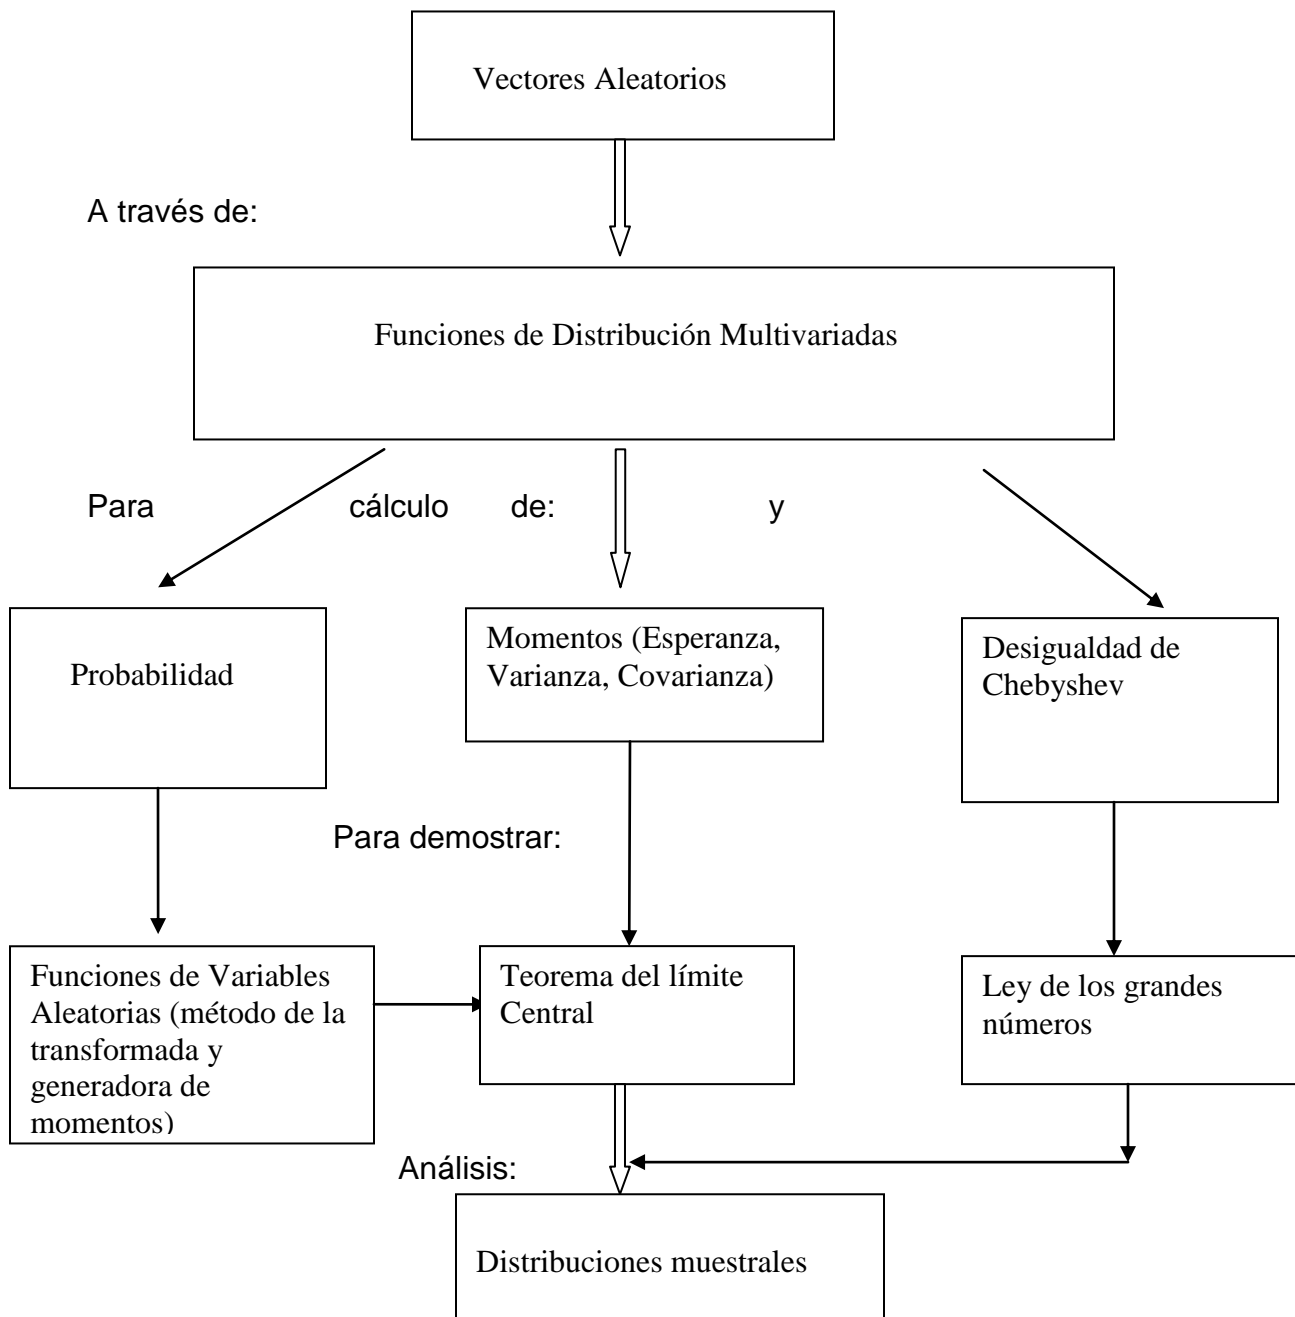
Vectores Aleatorios

A través de:

Funciones de Distribución Multivariadas

Para cálculo de: y

Probabilidad

Momentos (Esperanza, Varianza, Covarianza)

Desigualdad de Chebyshev

Para demostrar:

Funciones de Variables Aleatorias (método de la transformada y generadora de momentos)

Teorema del límite Central

Ley de los grandes números

Análisis:

Distribuciones muestrales